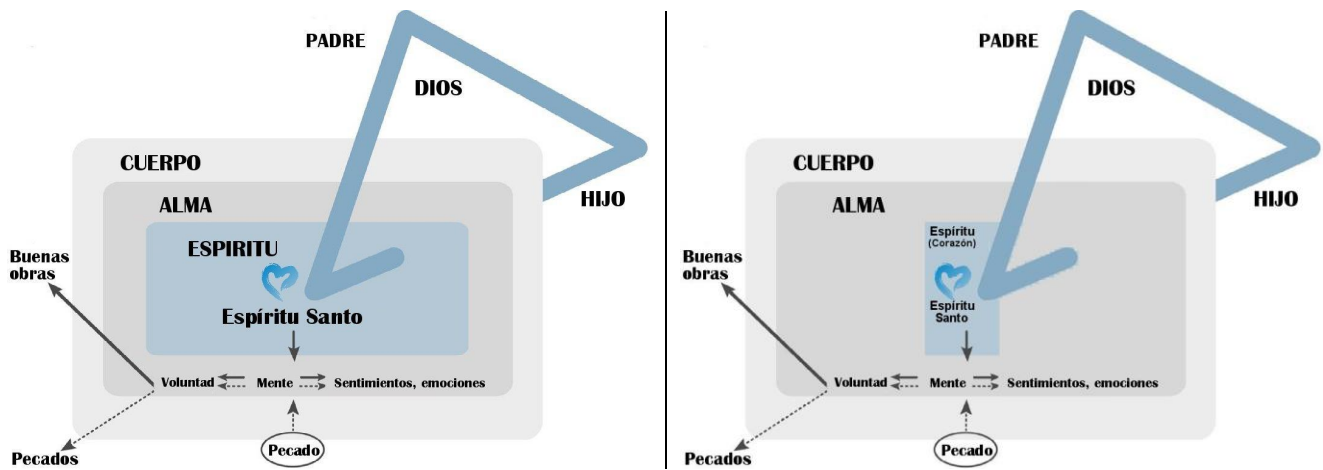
PADRE
DIOS
HIJO
CUERPO
ALMA
ESPIRITU
Espíritu Santo
Buenas obras
Voluntad
Mente
Sentimientos, emociones
Pecado
Pecados

PADRE
DIOS
HIJO
CUERPO
ALMA
Espíritu (Corazón)
Espíritu Santo
Buenas obras
Voluntad
Mente
Sentimientos, emociones
Pecado
Pecados